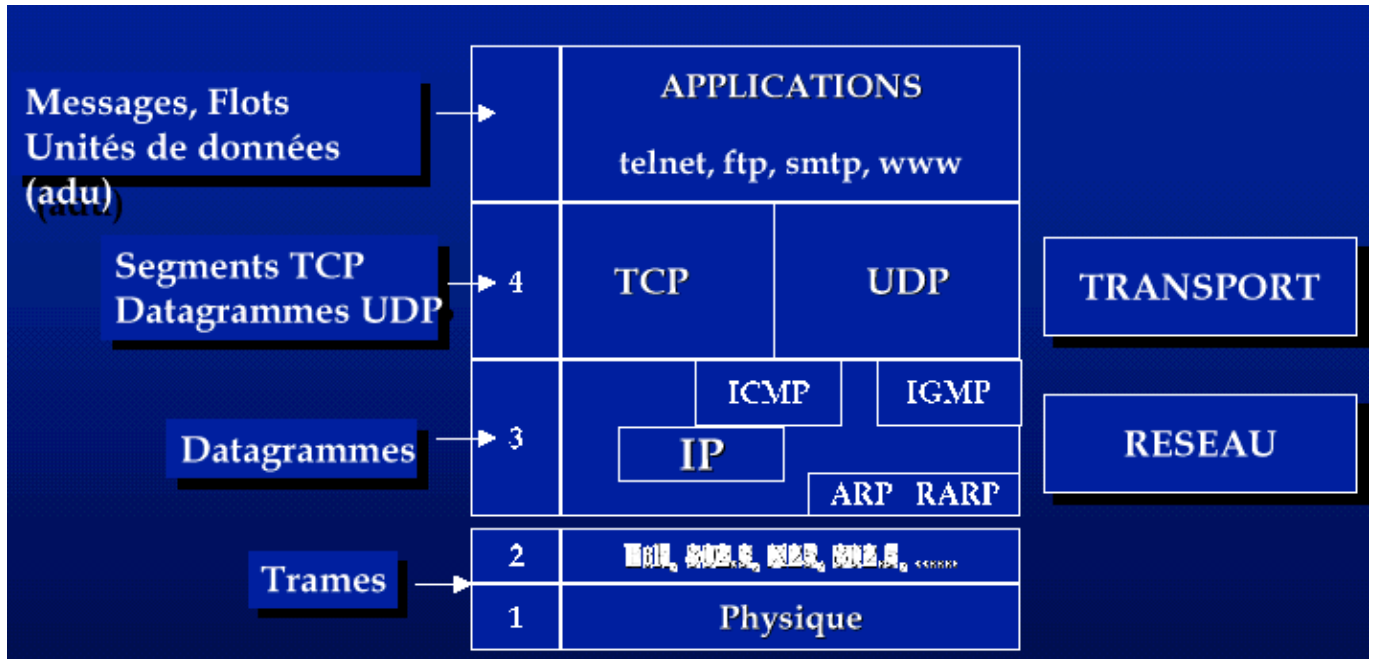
Messages, Flots
Unités de données
(adu)

APPLICATIONS

telnet, ftp, smtp, www

Segments TCP
Datagrammes UDP

4

TCP

UDP

TRANSPORT

ICMP

IGMP

Datagrammes

3

IP

RESEAU

ARP RARP

Trames

2

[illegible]

1

Physique